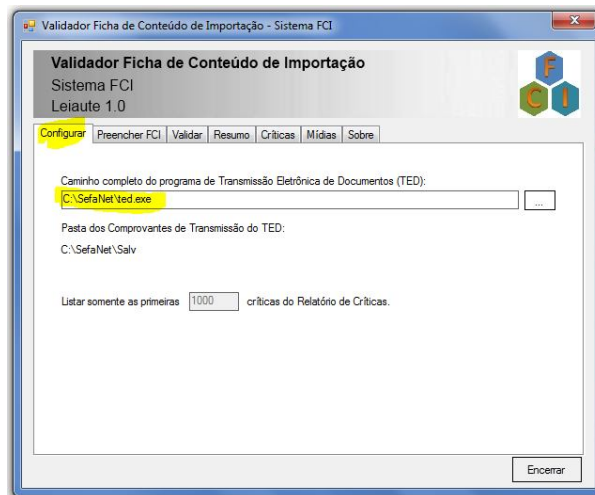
Validador Ficha de Conteúdo de Importação - Sistema FCI

Validador Ficha de Conteúdo de Importação
Sistema FCI
Leiaute 1.0

F
C I

Configurar | Preencher FCI | Validar | Resumo | Críticas | Mídias | Sobre

Caminho completo do programa de Transmissão Eletrônica de Documentos (TED):
C:\SefaNet\ted.exe
...

Pasta dos Comprovantes de Transmissão do TED:
C:\SefaNet\Salv

Listar somente as primeiras 1000 críticas do Relatório de Críticas.

Encerrar